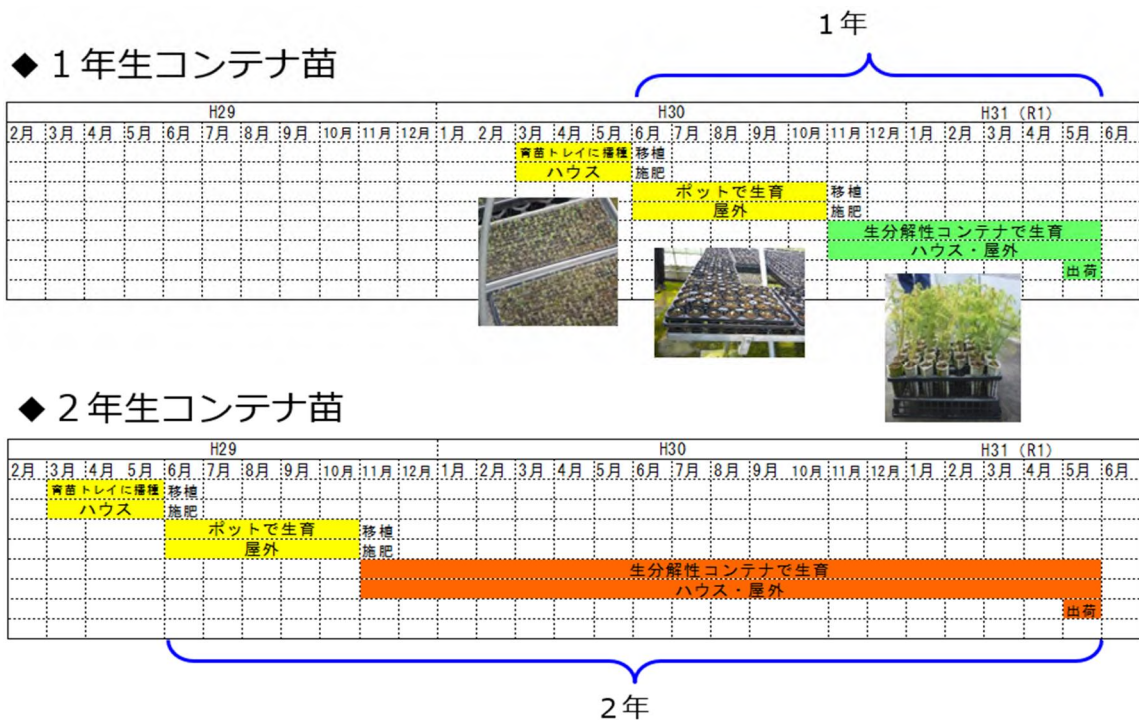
1年

◆1年生コンテナ苗

| H29 | | | | | | | | | | | H30 | | | | | | | | | | | | H31（R1） | | | | | |
|---|---|---|---|---|---|---|---|---|---|---|---|---|---|---|---|---|---|---|---|---|---|---|---|---|---|---|---|---|
| 2月 | 3月 | 4月 | 5月 | 6月 | 7月 | 8月 | 9月 | 10月 | 11月 | 12月 | 1月 | 2月 | 3月 | 4月 | 5月 | 6月 | 7月 | 8月 | 9月 | 10月 | 11月 | 12月 | 1月 | 2月 | 3月 | 4月 | 5月 | 6月 |

育苗トレイに播種 移植
ハウス 施肥
ポットで生育 移植
屋外 施肥
生分解性コンテナで生育
ハウス・屋外
出荷

◆２年生コンテナ苗

| H29 | | | | | | | | | | | H30 | | | | | | | | | | | | H31（R1） | | | | | |
|---|---|---|---|---|---|---|---|---|---|---|---|---|---|---|---|---|---|---|---|---|---|---|---|---|---|---|---|---|
| 2月 | 3月 | 4月 | 5月 | 6月 | 7月 | 8月 | 9月 | 10月 | 11月 | 12月 | 1月 | 2月 | 3月 | 4月 | 5月 | 6月 | 7月 | 8月 | 9月 | 10月 | 11月 | 12月 | 1月 | 2月 | 3月 | 4月 | 5月 | 6月 |

育苗トレイに播種 移植
ハウス 施肥
ポットで生育 移植
屋外 施肥
生分解性コンテナで生育
ハウス・屋外
出荷

2年